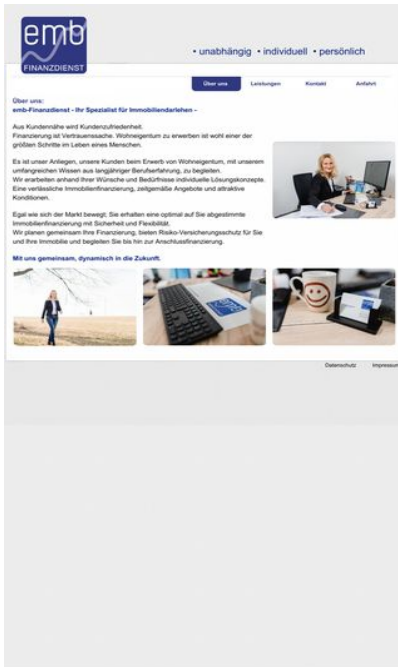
emb
FINANZDIENST

• unabhängig • individuell • persönlich

Über uns | Leistungen | Kontakt | Anfahrt

Über uns:
emb-Finanzdienst - Ihr Spezialist für Immobiliendarlehen –

Aus Kundennähe wird Kundenzufriedenheit.
Finanzierung ist Vertrauenssache. Wohneigentum zu erwerben ist wohl einer der größten Schritte im Leben eines Menschen.

Es ist unser Anliegen, unsere Kunden beim Erwerb von Wohneigentum, mit unserem umfangreichen Wissen aus langjähriger Berufserfahrung, zu begleiten.
Wir erarbeiten anhand Ihrer Wünsche und Bedürfnisse individuelle Lösungskonzepte. Eine verlässliche Immobilienfinanzierung, zeitgemäße Angebote und attraktive Konditionen.

Egal wie sich der Markt bewegt: Sie erhalten eine optimal auf Sie abgestimmte Immobilienfinanzierung mit Sicherheit und Flexibilität.
Wir planen gemeinsam Ihre Finanzierung, bieten Risiko-Versicherungsschutz für Sie und Ihre Immobilie und begleiten Sie bis hin zur Anschlussfinanzierung.

Mit uns gemeinsam, dynamisch in die Zukunft.

Datenschutz | Impressum